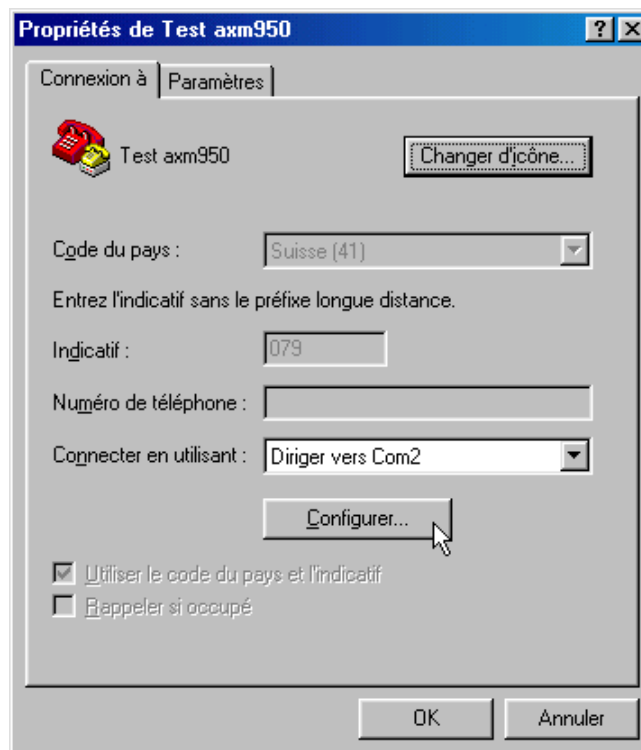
Propriétés de Test axm950

?

Connexion à

Paramètres

Test axm950

Changer d'icône...

Code du pays :

Suisse (41)

Entrez l'indicatif sans le préfixe longue distance.

Indicatif :

079

Numéro de téléphone :

Connecter en utilisant :

Diriger vers Com2

Configurer...

Utiliser le code du pays et l'indicatif

Rappeler si occupé

OK

Annuler